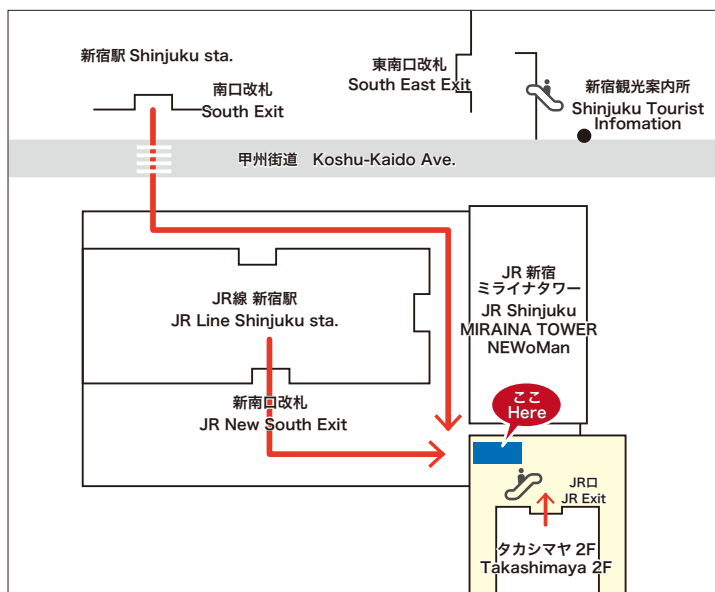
新宿駅 Shinjuku sta.

南口改札
South Exit

東南口改札
South East Exit

新宿観光案内所
Shinjuku Tourist Infomation

甲州街道 Koshu-Kaido Ave.

JR線 新宿駅
JR Line Shinjuku sta.

JR 新宿
ミライナタワー
JR Shinjuku
MIRAINA TOWER
NEWoMan

新南口改札
JR New South Exit

ここ
Here

JR口
JR Exit

タカシマヤ 2F
Takashimaya 2F